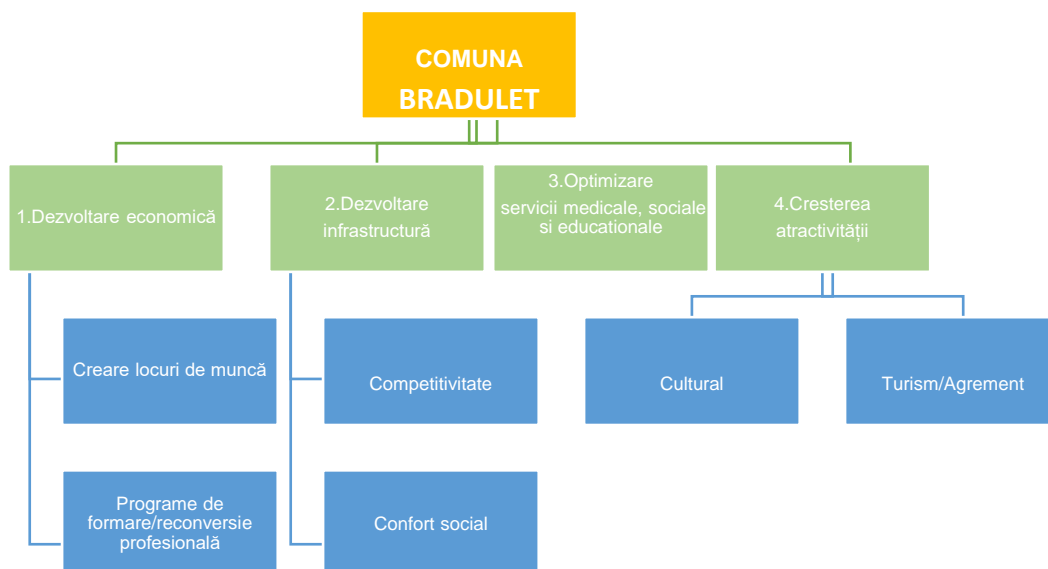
COMUNA BRADULET

1.Dezvoltare economică

2.Dezvoltare infrastructură

3.Optimizare servicii medicale, sociale si educationale

4.Cresterea atractivității

Creare locuri de muncă

Programe de formare/reconversie profesională

Competitivitate

Confort social

Cultural

Turism/Agrement